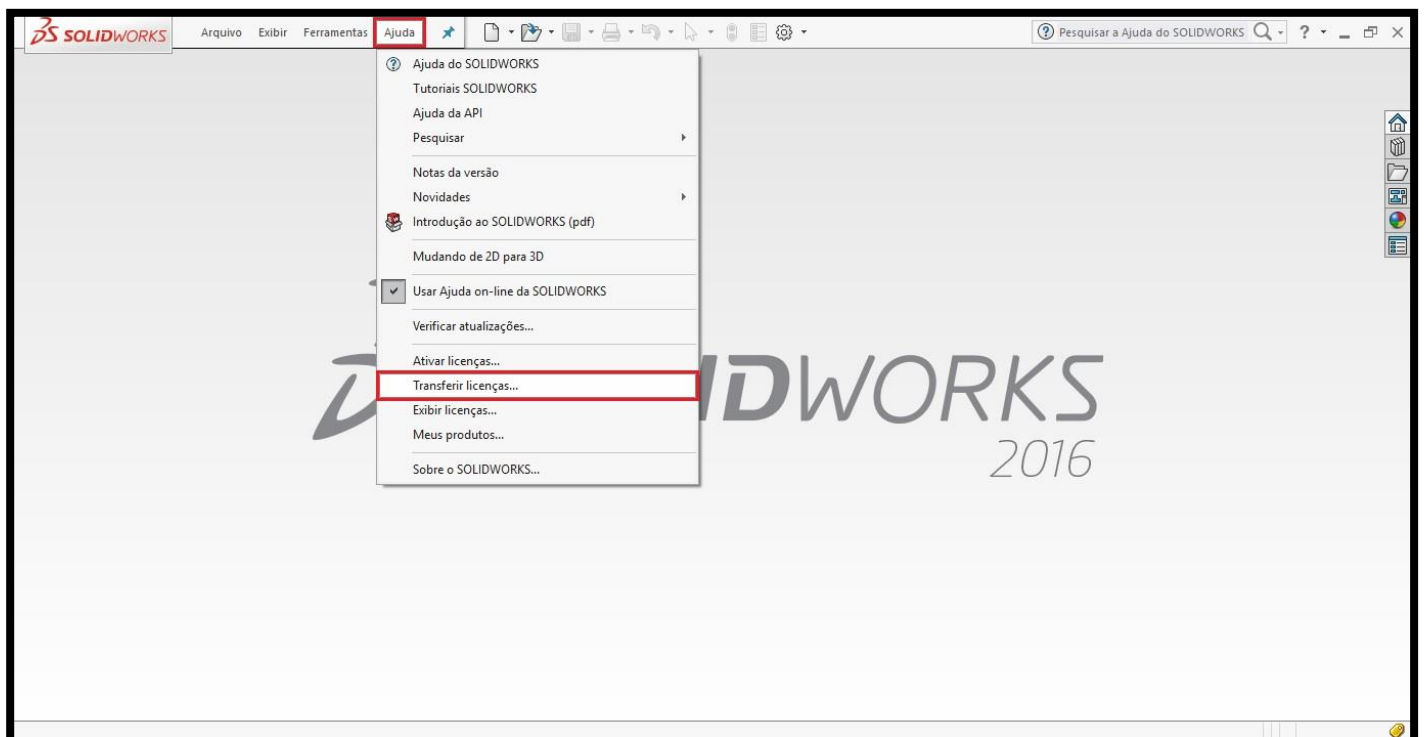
SOLIDWORKS Arquivo Exibir Ferramentas Ajuda

Pesquisar a Ajuda do SOLIDWORKS

Ajuda do SOLIDWORKS
Tutoriais SOLIDWORKS
Ajuda da API
Pesquisar

Notas da versão
Novidades
Introdução ao SOLIDWORKS (pdf)

Mudando de 2D para 3D

Usar Ajuda on-line da SOLIDWORKS

Verificar atualizações...

Ativar licenças...
Transferir licenças...
Exibir licenças...
Meus produtos...

Sobre o SOLIDWORKS...

DWORKS
2016